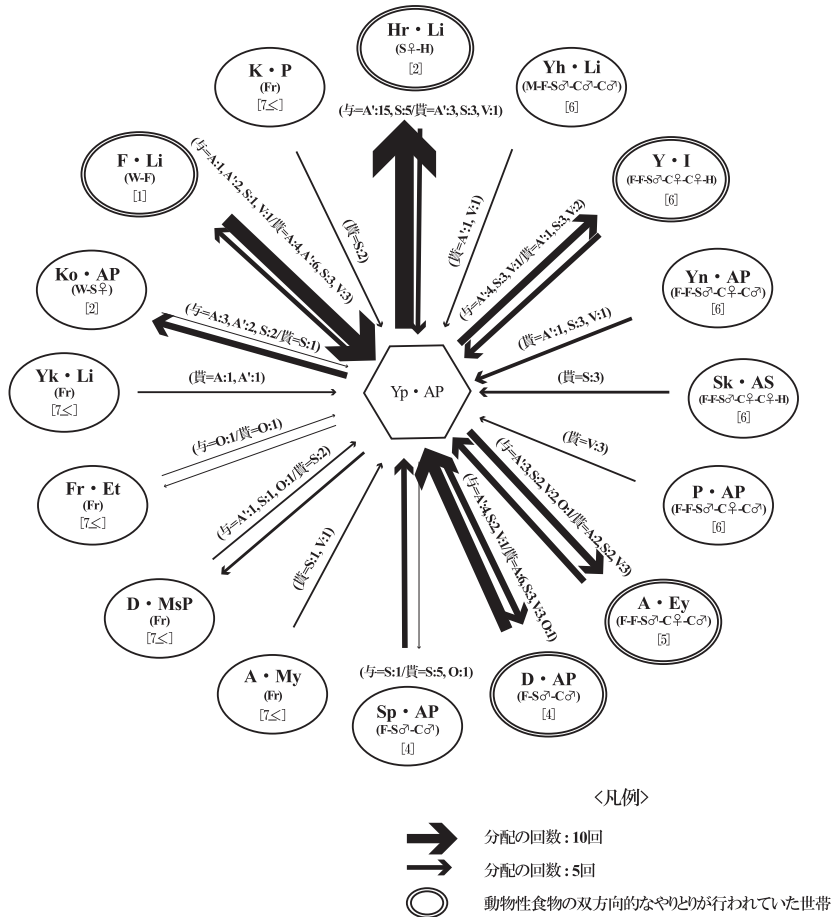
Hr・Li
(S♀-H)
[2]

K・P
(Fr)
[7≤]

Yh・Li
(M-F-S♂-C♂-C♂)
[6]

(与=A':15, S:5/貰=A':3, S:3, V:1)

F・Li
(W-F)
[1]

Y・I
(F-F-S♂-C♀-C♀-H)
[6]

(与=A:1, A':2, S:1, V:1/貰=A:4, A':6, S:3, V:3)

(貰=S:2)

(貰=A':1, V:1)

(与=A':4, S:3, V:1/貰=A':1, S:3, V:2)

Ko・AP
(W-S♀)
[2]

Yn・AP
(F-F-S♂-C♀-C♂)
[6]

(与=A:3, A':2, S:2/貰=S:1)

(貰=A':1, S:3, V:1)

Yk・Li
(Fr)
[7≤]

(貰=A:1, A':1)

Yp・AP

(貰=S:3)

Sk・AS
(F-F-S♂-C♀-C♀-H)
[6]

(与=O:1/貰=O:1)

(貰=V:3)

Fr・Et
(Fr)
[7≤]

(与=A':1, S:1, O:1/貰=S:2)

(与=A':3, S:2, V:2, O:1/貰=A:2, S:2, V:3)

P・AP
(F-F-S♂-C♀-C♂)
[6]

(貰=S:1, V:1)

(与=A':4, S:2, V:1/貰=A':6, S:3, V:3, O:1)

D・MsP
(Fr)
[7≤]

A・Ey
(F-F-S♂-C♀-C♂)
[5]

A・My
(Fr)
[7≤]

(与=S:1/貰=S:5, O:1)

D・AP
(F-S♂-C♂)
[4]

Sp・AP
(F-S♂-C♂)
[4]

<凡例>

分配の回数:10回

分配の回数:5回

動物性食物の双方向的なやりとりが行われていた世帯